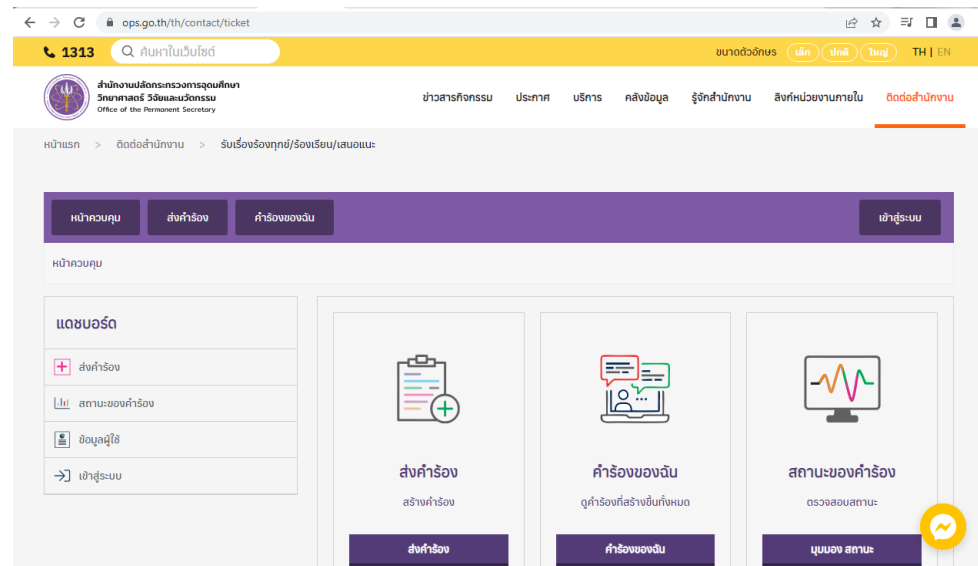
ops.go.th/th/contact/ticket

1313 ค้นหาในเว็บไซต์

ขนาดตัวอักษร เล็ก ปกติ ใหญ่ TH | EN

สำนักงานปลัดกระทรวงการอุดมศึกษา วิทยาศาสตร์ วิจัยและนวัตกรรม
Office of the Permanent Secretary

ข่าวสารกิจกรรม ประกาศ บริการ คลังข้อมูล รู้จักสำนักงาน ลิงก์หน่วยงานภายใน ติดต่อสำนักงาน

หน้าแรก > ติดต่อสำนักงาน > รับเรื่องร้องทุกข์/ร้องเรียน/เสนอแนะ

หน้าควบคุม ส่งคำร้อง คำร้องของฉัน เข้าสู่ระบบ

หน้าควบคุม

แดชบอร์ด
ส่งคำร้อง
สถานะของคำร้อง
ข้อมูลผู้ใช้
เข้าสู่ระบบ

ส่งคำร้อง
สร้างคำร้อง
ส่งคำร้อง

คำร้องของฉัน
ดูคำร้องที่สร้างขึ้นทั้งหมด
คำร้องของฉัน

สถานะของคำร้อง
ตรวจสอบสถานะ
มุมมอง สถานะ